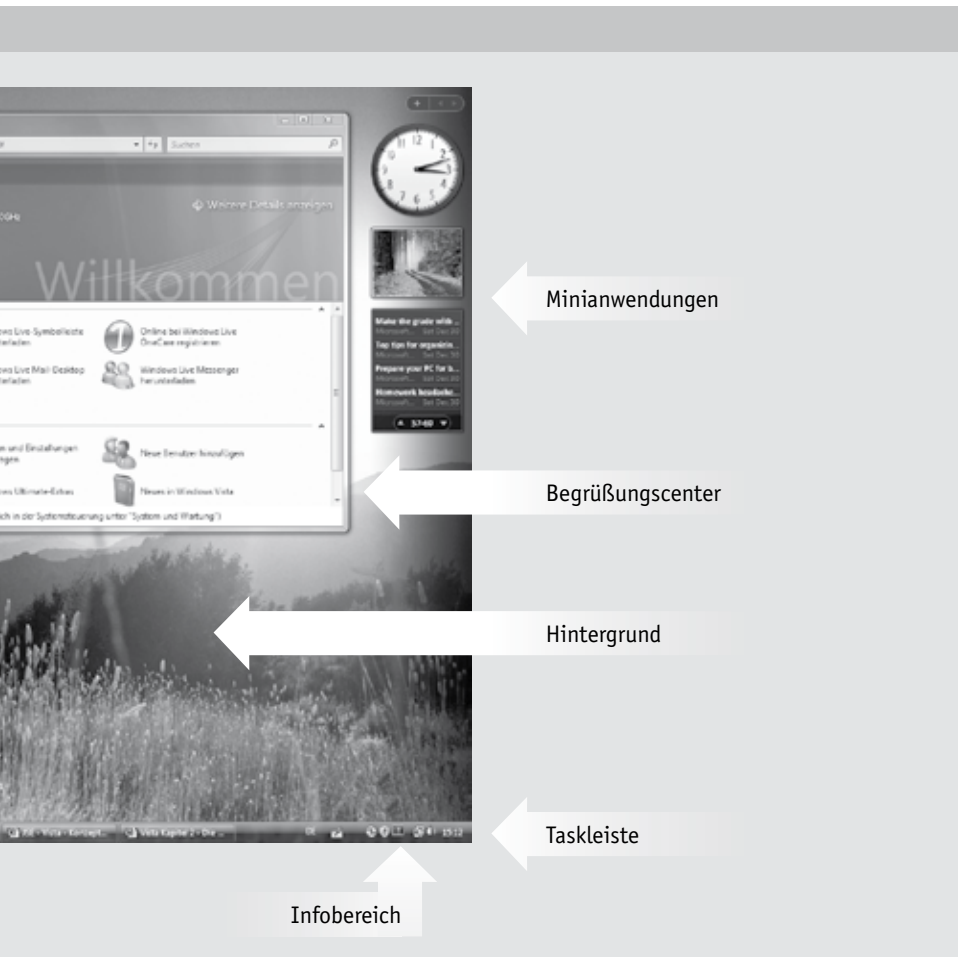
Suchen

Weitere Details anzeigen

GHz

Willkommen

ows Live-Symbolleiste
rladen

Online bei Windows Live
OneCare registrieren

ows Live Mail-Desktop
rladen

Windows Live Messenger
herunterladen

en und Einstellungen
gen

Neue Benutzer hinzufügen

ows Ultimate-Extras

Neues in Windows Vista

ch in der Systemsteuerung unter "System und Wartung")

Make the grade with...
Microsoft... Sat Dec 30

Top tips for organizin...
Microsoft... Sat Dec 30

Prepare your PC for b...
Microsoft... Sat Dec 30

Homework headache...
Microsoft... Sat Dec 30

57-60

Minianwendungen

Begrüßungscenter

Hintergrund

Vista Kapitel 2 - Die ...

15:12

Taskleiste

Infobereich